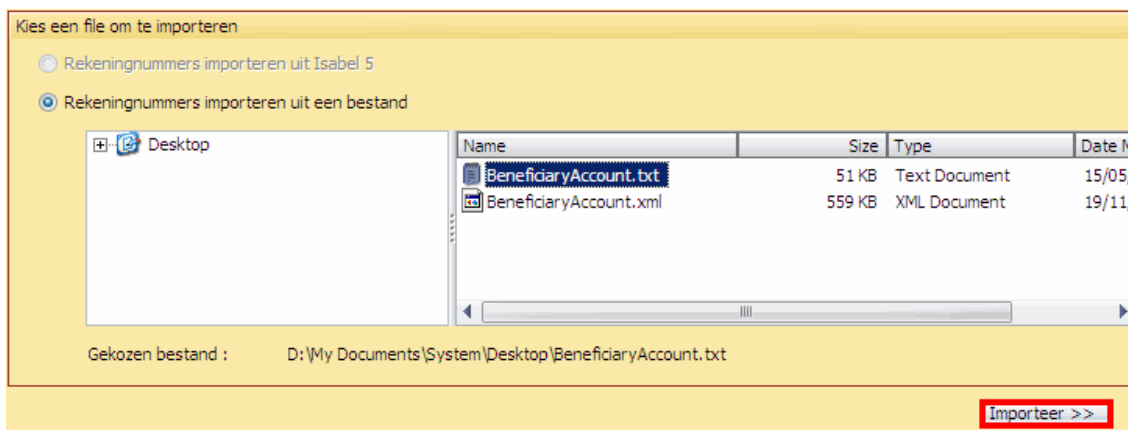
Kies een file om te importeren

Rekeningnummers importeren uit Isabel 5

Rekeningnummers importeren uit een bestand

Desktop

| Name | Size | Type | Date M |
|---|---|---|---|
| BeneficiaryAccount.txt | 51 KB | Text Document | 15/05 |
| BeneficiaryAccount.xml | 559 KB | XML Document | 19/11 |

Gekozen bestand : D:\My Documents\System\Desktop\BeneficiaryAccount.txt

Importeer >>